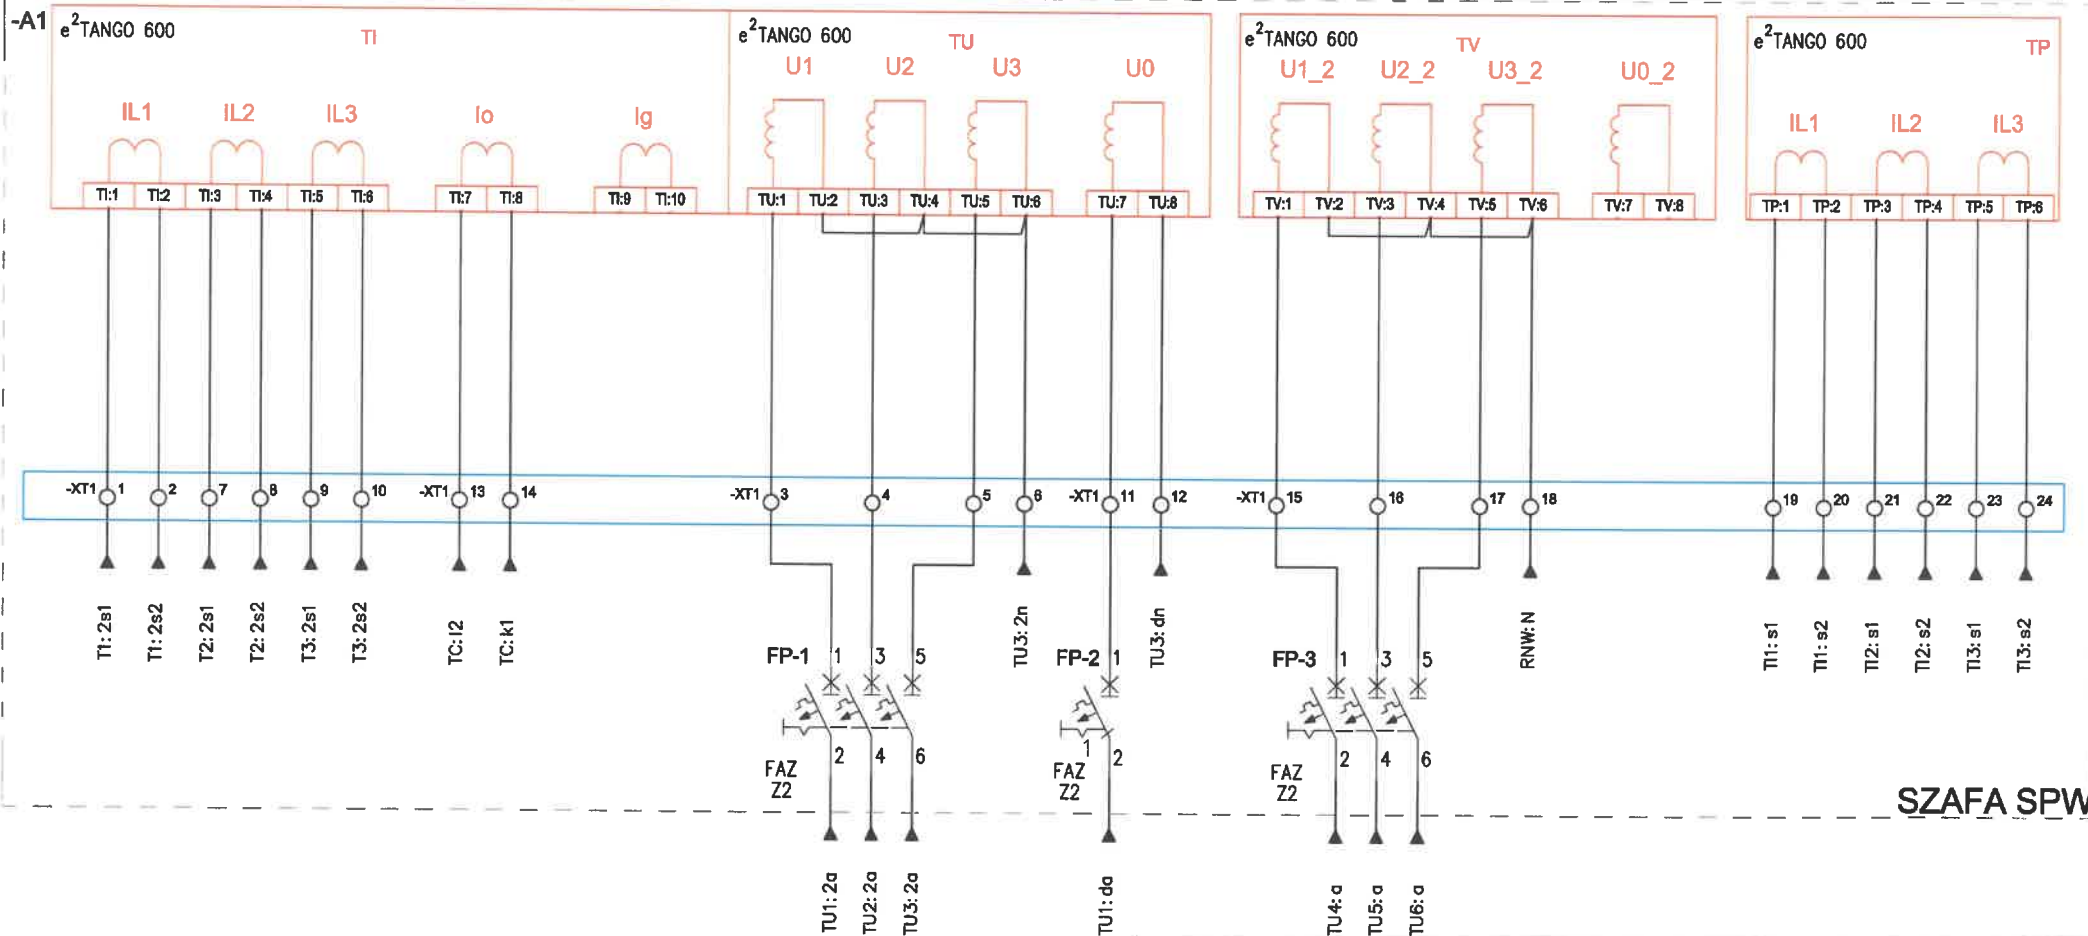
-A1

$e^2$TANGO 600 TI
IL1 IL2 IL3 Io Ig
TI:1 TI:2 TI:3 TI:4 TI:5 TI:6 TI:7 TI:8 TI:9 TI:10

$e^2$TANGO 600 TU
U1 U2 U3 U0
TU:1 TU:2 TU:3 TU:4 TU:5 TU:6 TU:7 TU:8

$e^2$TANGO 600 TV
U1_2 U2_2 U3_2 U0_2
TV:1 TV:2 TV:3 TV:4 TV:5 TV:6 TV:7 TV:8

$e^2$TANGO 600 TP
IL1 IL2 IL3
TP:1 TP:2 TP:3 TP:4 TP:5 TP:6

-XT1 1 2 7 8 9 10 -XT1 13 14 -XT1 3 4 5 6 -XT1 11 12 -XT1 15 16 17 18 19 20 21 22 23 24

T1: 2s1 T1: 2s2 T2: 2s1 T2: 2s2 T3: 2s1 T3: 2s2 TC:I2 TC:k1

FP-1 1 3 5
2 4 6
FAZ Z2

TU3: 2n

FP-2 1
1 2
FAZ Z2

TU3: dn

FP-3 1 3 5
2 4 6
FAZ Z2

RNW:N

TI1: s1 TI1: s2 TI2: s1 TI2: s2 TI3: s1 TI3: s2

SZAFA SPW

TU1: 2a TU2: 2a TU3: 2a TU1: da TU4: a TU5: a TU6: a